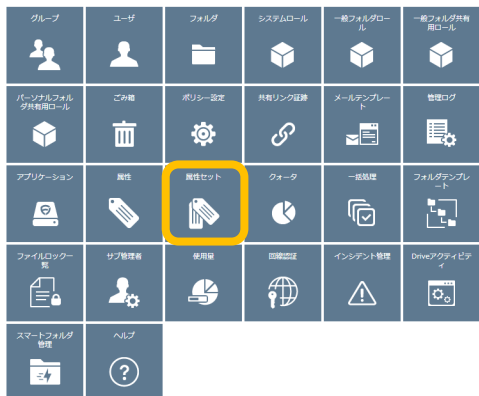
グループ

ユーザ

フォルダ

システムロール

一般フォルダロール

一般フォルダ共有用ロール

パーソナルフォルダ共有用ロール

ごみ箱

ポリシー設定

共有リンク証跡

メールテンプレート

管理ログ

アプリケーション

属性

属性セット

クォータ

一括処理

フォルダテンプレート

ファイルロック一覧

サブ管理者

使用量

回線認証

インシデント管理

Driveアクティビティ

スマートフォルダ管理

ヘルプ